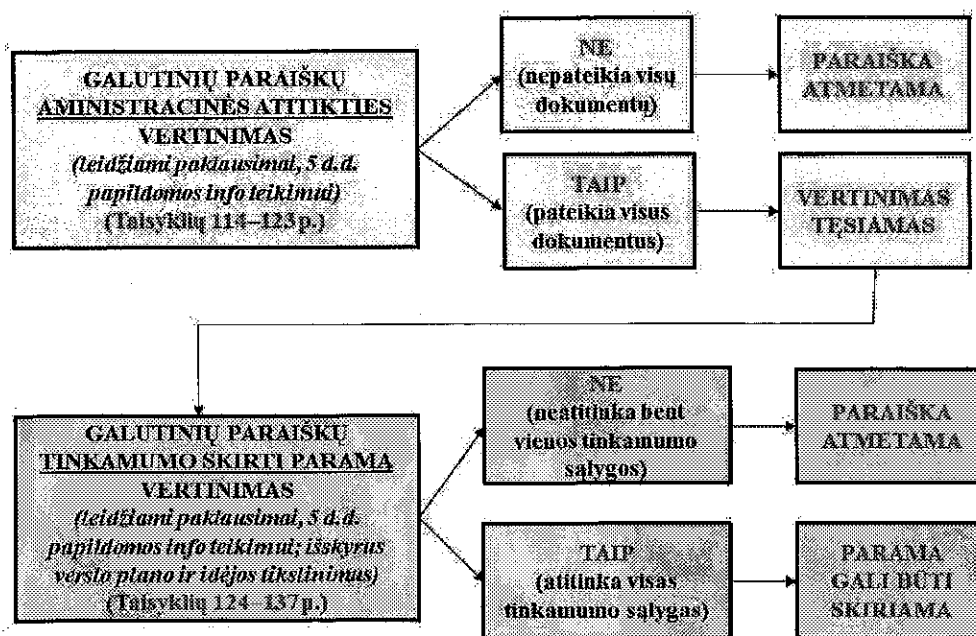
GALUTINIŲ PARAIŠKŲ ADMINISTRACINĖS ATITIKTIES VERTINIMAS
(leidžiami paklausimai, 5 d.d. papildomos info teikimui)
(Taisyklių 114–123 p.)

NE
(nepateikia visų dokumentų)

PARAIŠKA ATMETAMA

TAIP
(pateikia visus dokumentus)

VERTINIMAS TĘSIAMAS

GALUTINIŲ PARAIŠKŲ TINKAMUMO ŠKIRTI PARAMĄ VERTINIMAS
(leidžiami paklausimai, 5 d.d. papildomos info teikimui; išskyrus verslo plano ir idėjos tikslinimus)
(Taisyklių 124–137 p.)

NE
(neatitinka bent vienos tinkamumo sąlygos)

PARAIŠKA ATMETAMA

TAIP
(atitinka visas tinkamumo sąlygas)

PARAMA GALI BŪTI SKIRIAMA